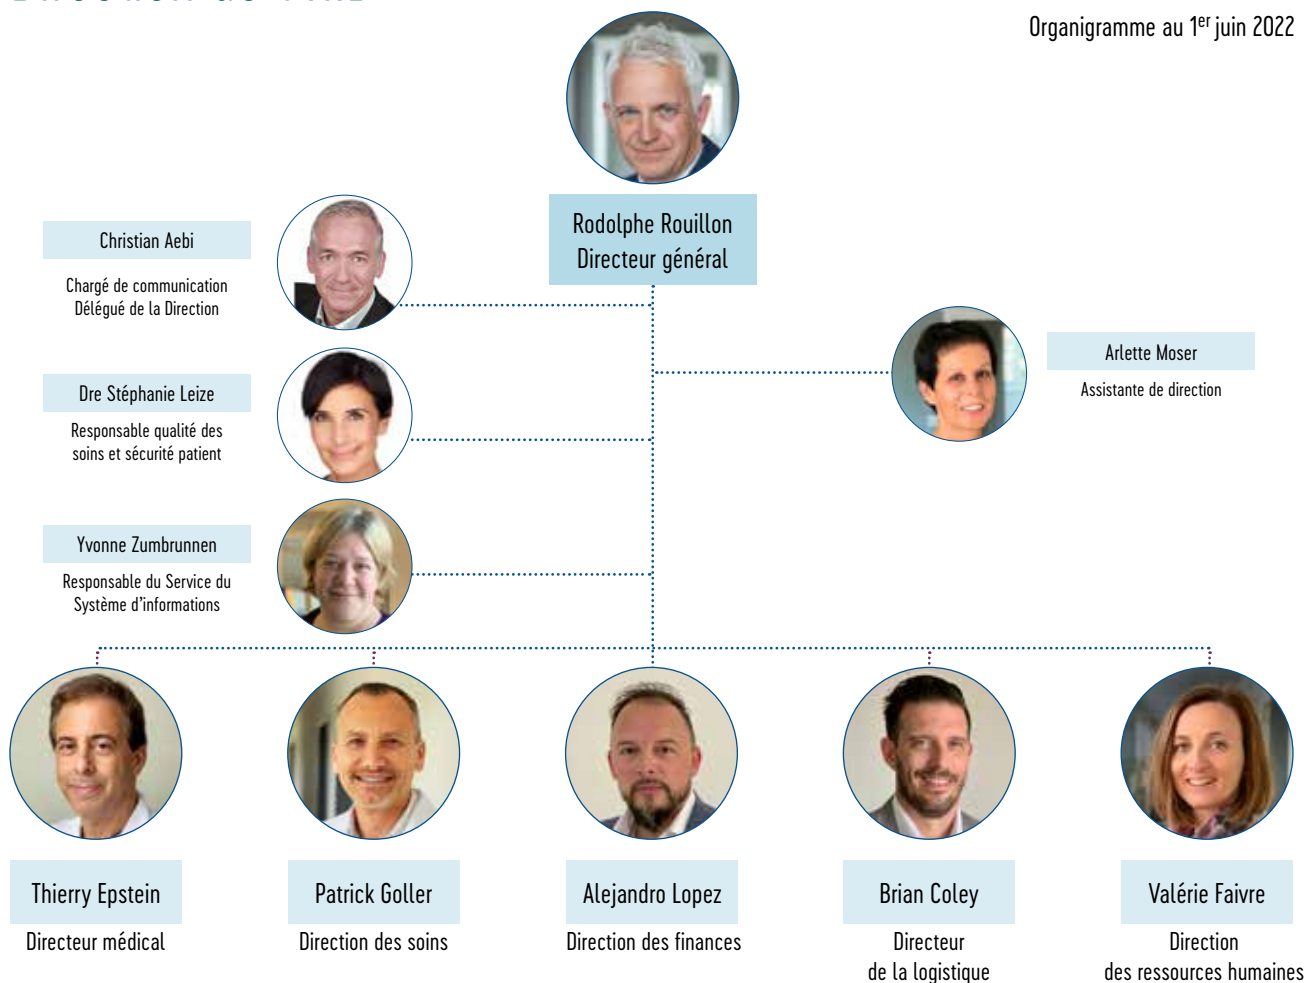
Organigramme au 1$^{er}$ juin 2022

Rodolphe Rouillon
Directeur général

Christian Aebi
Chargé de communication
Délégué de la Direction

Dre Stéphanie Leize
Responsable qualité des soins et sécurité patient

Yvonne Zumbrunnen
Responsable du Service du Système d'informations

Arlette Moser
Assistante de direction

Thierry Epstein
Directeur médical

Patrick Goller
Direction des soins

Alejandro Lopez
Direction des finances

Brian Coley
Directeur de la logistique

Valérie Faivre
Direction des ressources humaines